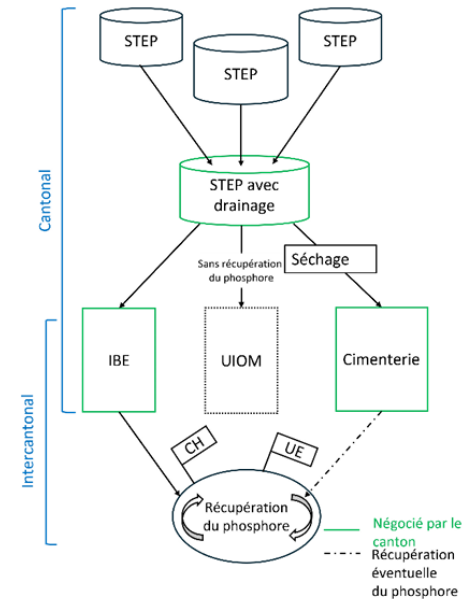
Cantonal

Intercantonal

STEP

STEP

STEP

STEP avec drainage

Sans récupération du phosphore

Séchage

IBE

UIOM

Cimenterie

CH

UE

Récupération du phosphore

Négocié par le canton

Récupération éventuelle du phosphore